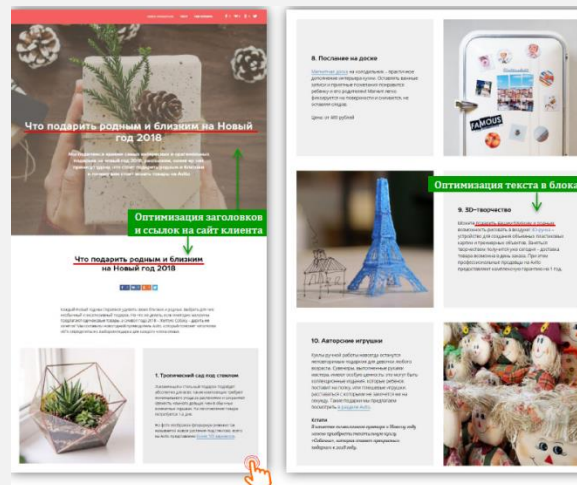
Что подарить родным и близким на Новый год 2018

Оптимизация заголовков и ссылок на сайт клиента

Что подарить родным и близким на Новый год 2018

1. Тропический сад под стеклом

8. Послание на доске

Оптимизация текста в блоках

9. 3D-творчество

10. Авторские игрушки

FAMOUS